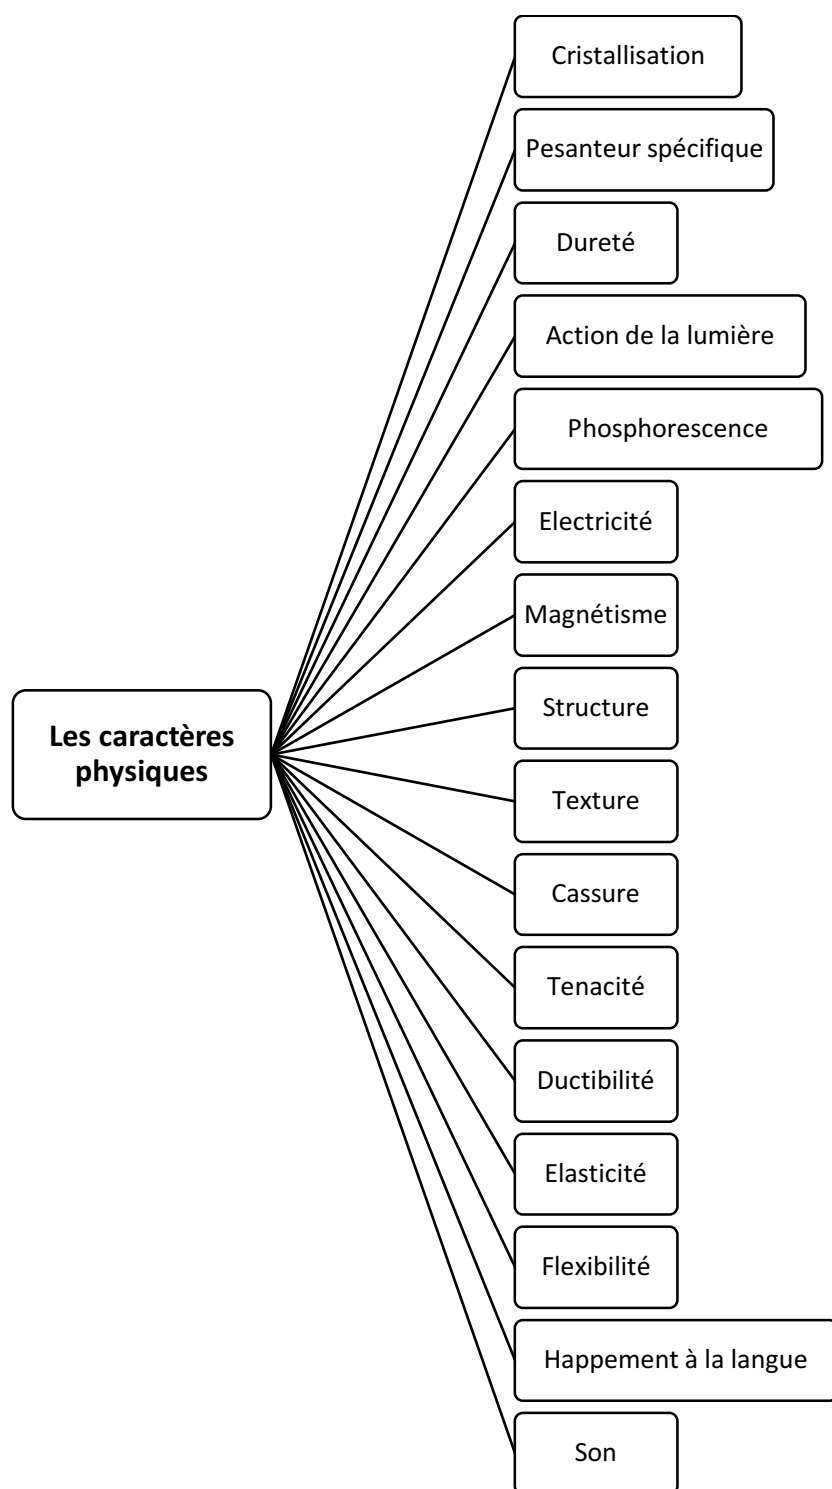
Les caractères physiques

Cristallisation

Pesanteur spécifique

Dureté

Action de la lumière

Phosphorescence

Electricité

Magnétisme

Structure

Texture

Cassure

Tenacité

Ductibilité

Elasticité

Flexibilité

Happement à la langue

Son